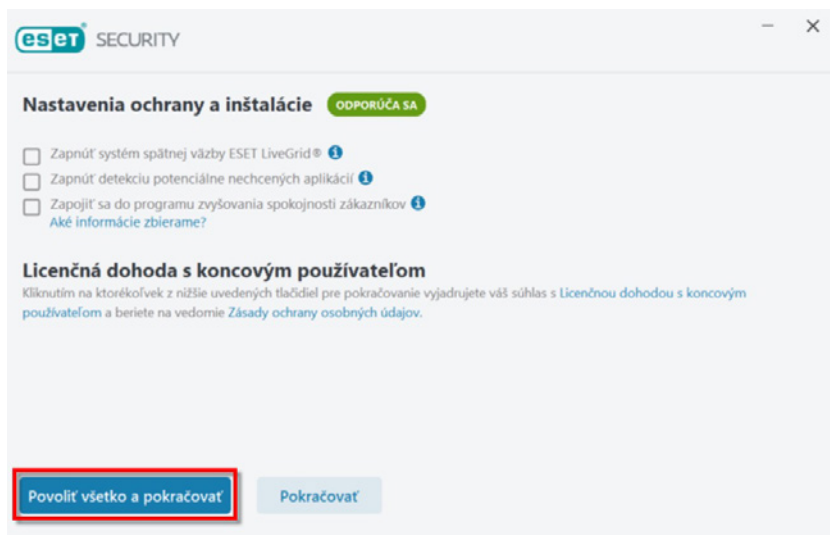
eset SECURITY

– ×

Nastavenia ochrany a inštalácie ODPORÚČA SA

Zapnúť systém spätnej väzby ESET LiveGrid®

Zapnúť detekciu potenciálne nechcených aplikácií

Zapojiť sa do programu zvyšovania spokojnosti zákazníkov
Aké informácie zbierame?

Licenčná dohoda s koncovým používateľom
Kliknutím na ktorékoľvek z nižšie uvedených tlačidiel pre pokračovanie vyjadrujete váš súhlas s Licenčnou dohodou s koncovým používateľom a beriete na vedomie Zásady ochrany osobných údajov.

Povoliť všetko a pokračovať

Pokračovať